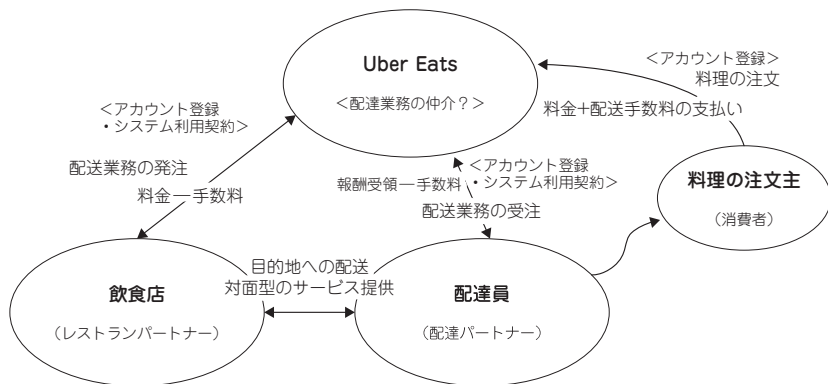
Uber Eats

＜配達業務の仲介？＞

＜アカウント登録
料理の注文

料金+配送手数料の支払い

＜アカウント登録
・システム利用契約＞

配送業務の発注

料金ー手数料

＜アカウント登録
・システム利用契約＞

報酬受領ー手数料

配送業務の受注

料理の注文主

（消費者）

目的地への配送
対面型のサービス提供

飲食店

（レストランパートナー）

配達員

（配達パートナー）